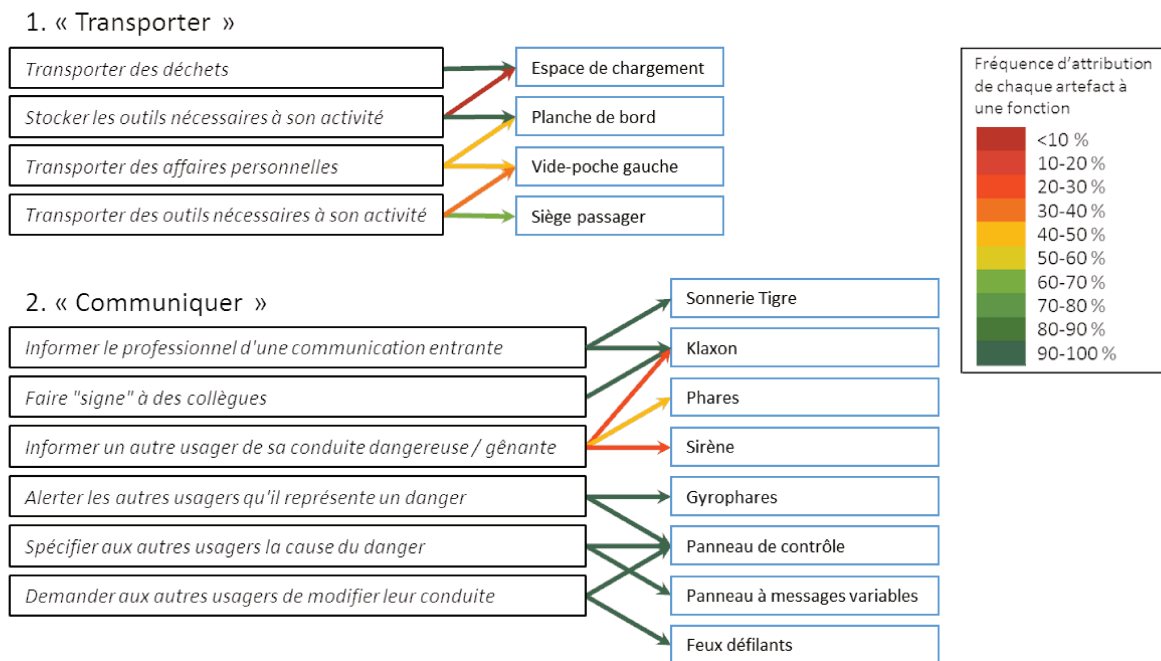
1. « Transporter »

Transporter des déchets

Stocker les outils nécessaires à son activité

Transporter des affaires personnelles

Transporter des outils nécessaires à son activité

Espace de chargement

Planche de bord

Vide-poche gauche

Siège passager

Fréquence d'attribution de chaque artefact à une fonction

<10 %
10-20 %
20-30 %
30-40 %
40-50 %
50-60 %
60-70 %
70-80 %
80-90 %
90-100 %

2. « Communiquer »

Informer le professionnel d'une communication entrante

Faire "signe" à des collègues

Informer un autre usager de sa conduite dangereuse / gênante

Alerter les autres usagers qu'il représente un danger

Spécifier aux autres usagers la cause du danger

Demander aux autres usagers de modifier leur conduite

Sonnerie Tigre

Klaxon

Phares

Sirène

Gyrophares

Panneau de contrôle

Panneau à messages variables

Feux défilants